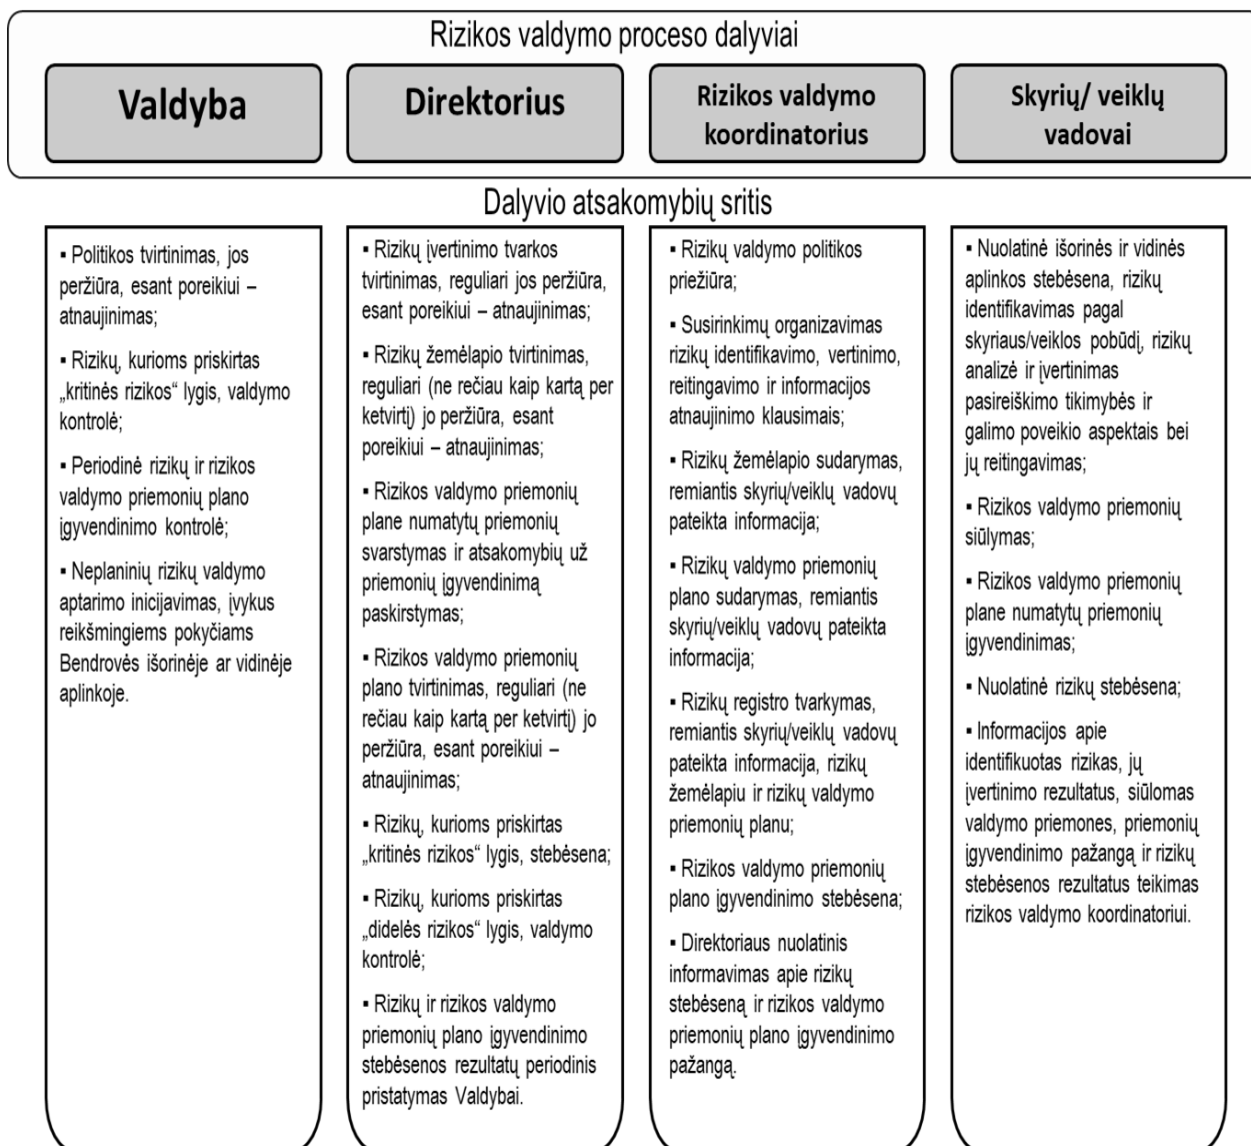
Rizikos valdymo proceso dalyviai

Valdyba

Direktorius

Rizikos valdymo koordinatorius

Skyrių/ veiklų vadovai

Dalyvio atsakomybių sritis

▪ Politikos tvirtinimas, jos peržiūra, esant poreikiui – atnaujinimas;

▪ Rizikų, kurioms priskirtas „kritinės rizikos“ lygis, valdymo kontrolė;

▪ Periodinė rizikų ir rizikos valdymo priemonių plano įgyvendinimo kontrolė;

▪ Neplaninių rizikų valdymo aptarimo inicijavimas, įvykus reikšmingiems pokyčiams Bendrovės išorinėje ar vidinėje aplinkoje.

▪ Rizikų įvertinimo tvarkos tvirtinimas, reguliari jos peržiūra, esant poreikiui – atnaujinimas;

▪ Rizikų žemėlapio tvirtinimas, reguliari (ne rečiau kaip kartą per ketvirtį) jo peržiūra, esant poreikiui – atnaujinimas;

▪ Rizikos valdymo priemonių plane numatytų priemonių svarstymas ir atsakomybių už priemonių įgyvendinimą paskirstymas;

▪ Rizikos valdymo priemonių plano tvirtinimas, reguliari (ne rečiau kaip kartą per ketvirtį) jo peržiūra, esant poreikiui – atnaujinimas;

▪ Rizikų, kurioms priskirtas „kritinės rizikos“ lygis, stebėsena;

▪ Rizikų, kurioms priskirtas „didelės rizikos“ lygis, valdymo kontrolė;

▪ Rizikų ir rizikos valdymo priemonių plano įgyvendinimo stebėsenos rezultatų periodinis pristatymas Valdybai.

▪ Rizikų valdymo politikos priežiūra;

▪ Susirinkimų organizavimas rizikų identifikavimo, vertinimo, reitingavimo ir informacijos atnaujinimo klausimais;

▪ Rizikų žemėlapio sudarymas, remiantis skyrių/veiklų vadovų pateikta informacija;

▪ Rizikų valdymo priemonių plano sudarymas, remiantis skyrių/veiklų vadovų pateikta informacija;

▪ Rizikų registro tvarkymas, remiantis skyrių/veiklų vadovų pateikta informacija, rizikų žemėlapiu ir rizikų valdymo priemonių planu;

▪ Rizikos valdymo priemonių plano įgyvendinimo stebėsena;

▪ Direktoriaus nuolatinis informavimas apie rizikų stebėseną ir rizikos valdymo priemonių plano įgyvendinimo pažangą.

▪ Nuolatinė išorinės ir vidinės aplinkos stebėsena, rizikų identifikavimas pagal skyriaus/veiklos pobūdį, rizikų analizė ir įvertinimas pasireiškimo tikimybės ir galimo poveikio aspektais bei jų reitingavimas;

▪ Rizikos valdymo priemonių siūlymas;

▪ Rizikos valdymo priemonių plane numatytų priemonių įgyvendinimas;

▪ Nuolatinė rizikų stebėsena;

▪ Informacijos apie identifikuotas rizikas, jų įvertinimo rezultatus, siūlomas valdymo priemones, priemonių įgyvendinimo pažangą ir rizikų stebėsenos rezultatus teikimas rizikos valdymo koordinatoriui.